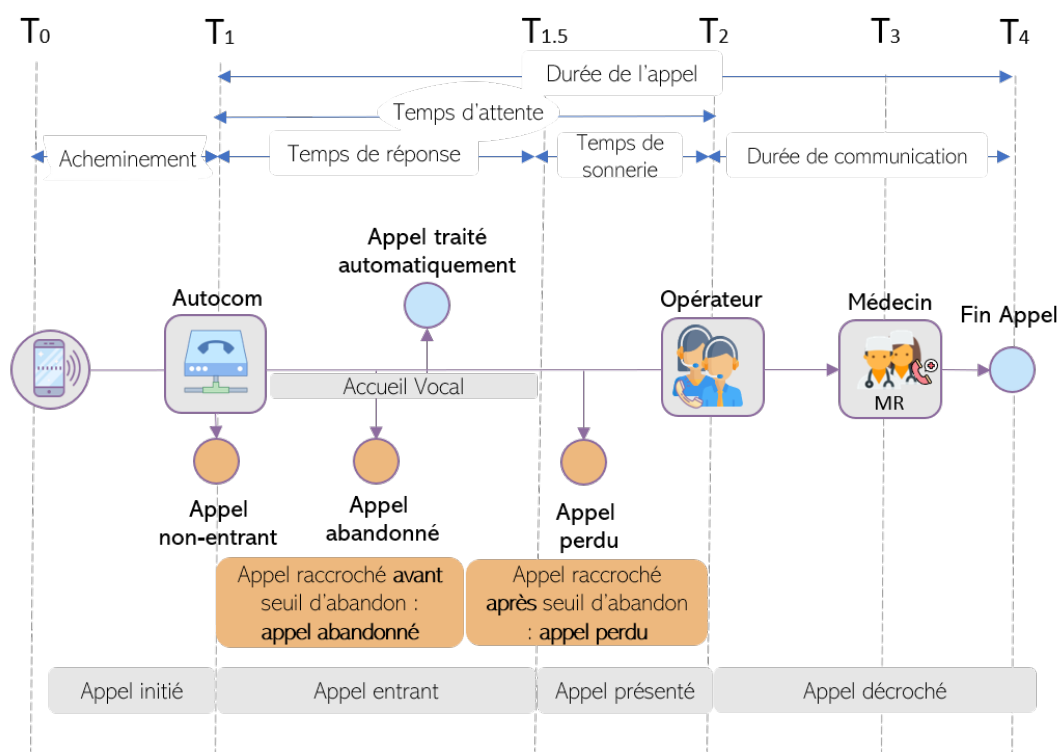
$T_0$ $T_1$ $T_{1.5}$ $T_2$ $T_3$ $T_4$

Durée de l'appel

Temps d'attente

Acheminement

Temps de réponse

Temps de sonnerie

Durée de communication

Appel traité automatiquement

Autocom

Opérateur

Médecin

Fin Appel

Accueil Vocal

MR

Appel non-entrant

Appel abandonné

Appel perdu

Appel raccroché avant seuil d'abandon : appel abandonné

Appel raccroché après seuil d'abandon : appel perdu

Appel initié

Appel entrant

Appel présenté

Appel décroché